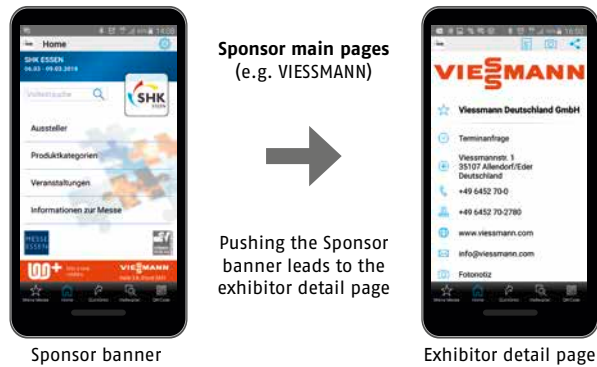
Home

SHK ESSEN
06.03. - 09.03.2018

Volltextsuche

SHK ESSEN

Aussteller

Produktkategorien

Veranstaltungen

Informationen zur Messe

MESSE ESSEN

100+

VIESSMANN

Meine Messe Home Suchen Hallenplan QR-Code

Sponsor banner

**Sponsor main pages**
(e.g. VIESSMANN)

Pushing the Sponsor banner leads to the exhibitor detail page

VIESSMANN

Viessmann Deutschland GmbH

Terminanfrage

Viessmannstr. 1
35107 Allendorf/Eder
Deutschland

+49 6452 70-0

+49 6452 70-2780

www.viessmann.com

info@viessmann.com

Fotonotiz

Meine Messe Home Suchen Hallenplan QR-Code

Exhibitor detail page